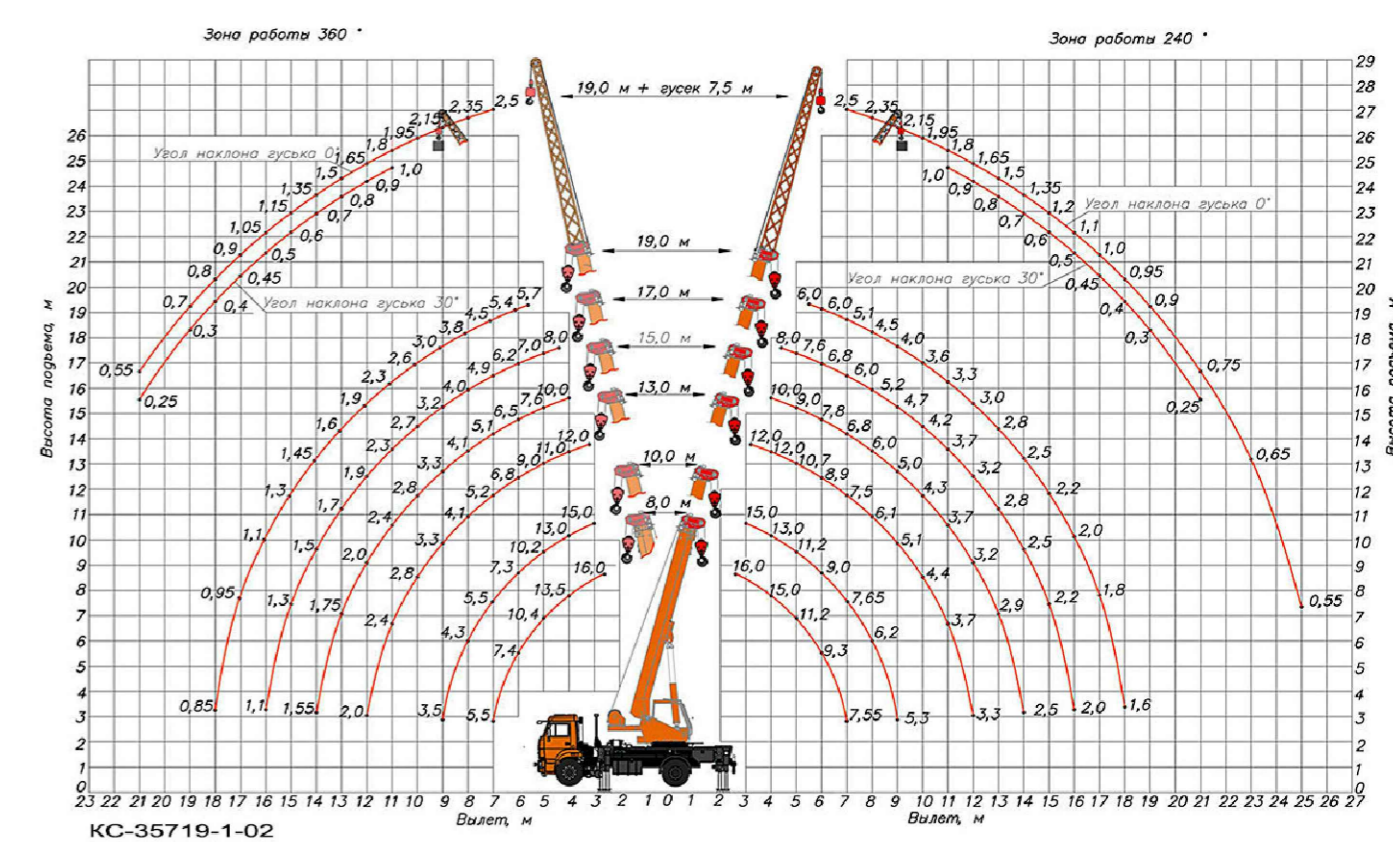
Зона работы 360 °

Зона работы 240 °

19,0 м + гусек 7,5 м

19,0 м

17,0 м

15,0 м

13,0 м

10,0 м

8,0 м

Угол наклона гуська 0°

Угол наклона гуська 30°

2,5 2,35 2,15 1,95 1,8 1,65 1,5 1,35 1,15 1,05 0,9 0,8 0,7 0,55

1,0 0,9 0,8 0,7 0,6 0,5 0,45 0,4 0,3 0,25

5,7 5,4 4,5 3,8 3,0 2,6 2,3 1,9 1,6 1,45 1,3 1,1 0,95 0,85

8,0 7,0 6,2 4,9 4,0 3,2 2,7 2,3 1,9 1,7 1,5 1,3 1,1

10,0 7,6 6,5 5,1 4,1 3,3 2,8 2,4 2,0 1,75 1,55

12,0 11,0 9,0 6,8 5,2 4,1 3,3 2,8 2,4 2,0

15,0 13,0 10,2 7,3 5,5 4,3 3,5

16,0 13,5 10,4 7,4 5,5

2,5 2,35 2,15 1,95 1,8 1,65 1,5 1,35 1,2 1,1 1,0 0,95 0,9 0,75 0,65 0,55

1,0 0,9 0,8 0,7 0,6 0,5 0,45 0,4 0,3 0,25

6,0 6,0 5,1 4,5 4,0 3,6 3,3 3,0 2,8 2,5 2,2 2,0 1,8 1,6

8,0 7,6 6,8 6,0 5,2 4,7 4,2 3,7 3,2 2,8 2,5 2,2 2,0

10,0 9,0 7,8 6,8 6,0 5,0 4,3 3,7 3,2 2,9 2,5

12,0 12,0 10,7 8,9 7,5 6,1 5,1 4,4 3,7 3,3

15,0 13,0 11,2 9,0 7,65 6,2 5,3

16,0 15,0 11,2 9,3 7,55

Высота подъема, м

Высота подъема, м

29 28 27 26 25 24 23 22 21 20 19 18 17 16 15 14 13 12 11 10 9 8 7 6 5 4 3 2 1 0

23 22 21 20 19 18 17 16 15 14 13 12 11 10 9 8 7 6 5 4 3 2 1 0 1 2 3 4 5 6 7 8 9 10 11 12 13 14 15 16 17 18 19 20 21 22 23 24 25 26 27

Вылет, м

Вылет, м

КС-35719-1-02